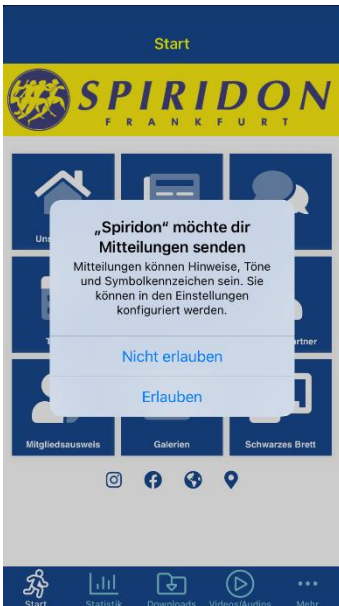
Start

SPIRIDON
FRANKFURT

Uns

T

rtner

„Spiridon" möchte dir Mitteilungen senden

Mitteilungen können Hinweise, Töne und Symbolkennzeichen sein. Sie können in den Einstellungen konfiguriert werden.

Nicht erlauben

Erlauben

Mitgliedsausweis

Galerien

Schwarzes Brett

Start

Statistik

Downloads

Videos/Audios

Mehr